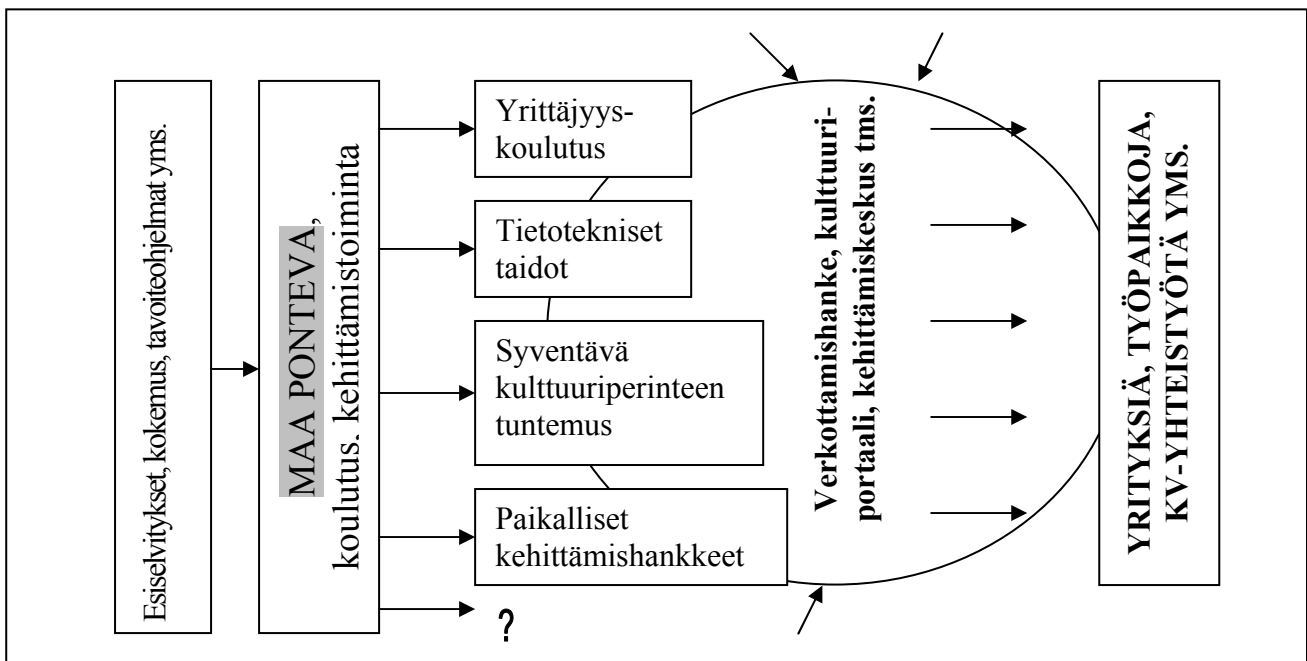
Esiselvitykset, kokemus, tavoiteohjelmat yms.

MAA PONTEVA, koulutus. kehittämistoiminta

Yrittäjyyskoulutus

Tietotekniset taidot

Syventävä kulttuuriperinteen tuntemus

Paikalliset kehittämishankkeet

?

Verkottamishanke, kulttuuriportaali, kehittämiskeskus tms.

YRITYKSIÄ, TYÖPAIKKOJA, KV-YHTEISTYÖTÄ YMS.